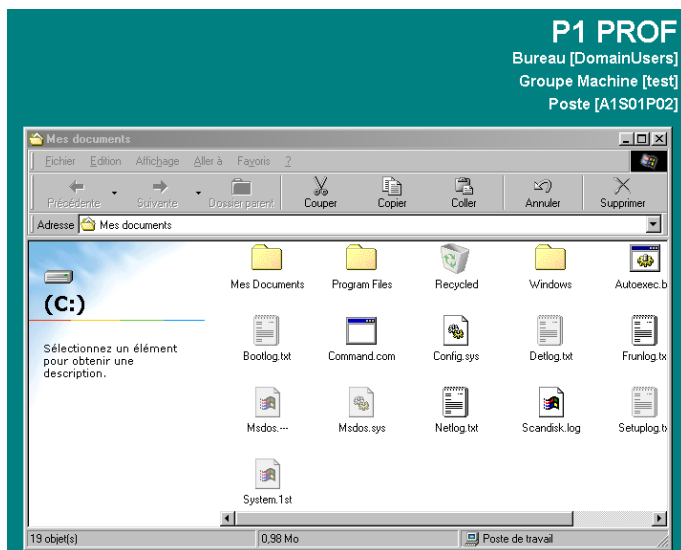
P1 PROF
Bureau [DomainUsers]
Groupe Machine [test]
Poste [A1S01P02]

Mes documents

Fichier Edition Affichage Aller à Favoris ?

Précédente Suivante Dossier parent Couper Copier Coller Annuler Supprimer

Adresse Mes documents

(C:)

Sélectionnez un élément pour obtenir une description.

Mes Documents
Program Files
Recycled
Windows
Autoexec.b
Bootlog.txt
Command.com
Config.sys
Detlog.txt
Frunlog.tx
Msdos.---
Msdos.sys
Netlog.txt
Scandisk.log
Setuplog.t
System.1st

19 objet(s)
0,98 Mo
Poste de travail